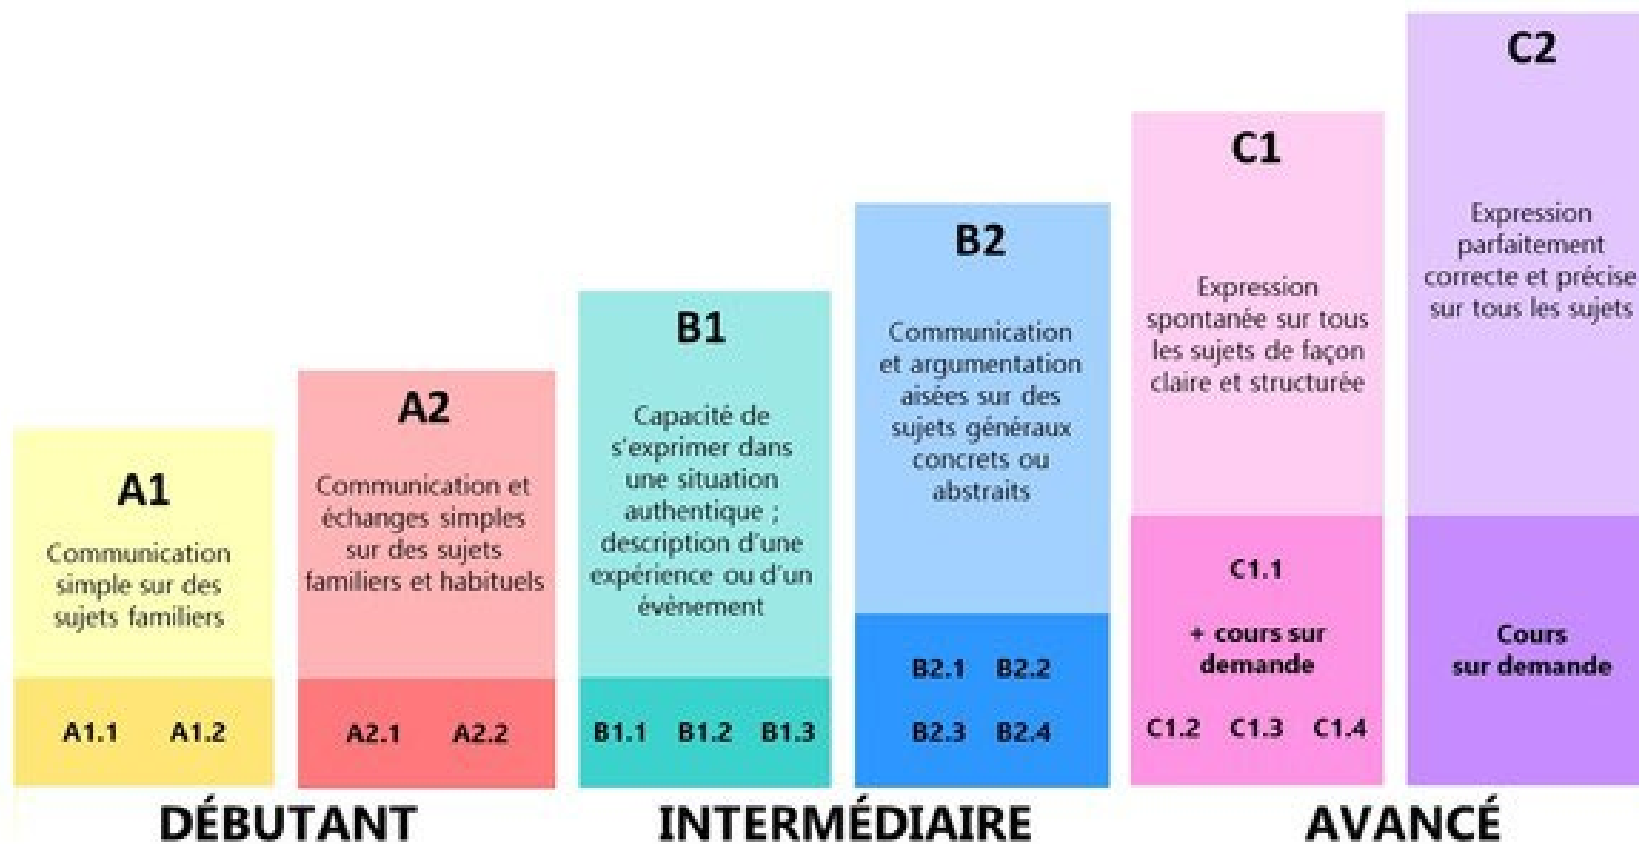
A1

Communication simple sur des sujets familiers

A1.1 A1.2

A2

Communication et échanges simples sur des sujets familiers et habituels

A2.1 A2.2

B1

Capacité de s'exprimer dans une situation authentique ; description d'une expérience ou d'un évènement

B1.1 B1.2 B1.3

B2

Communication et argumentation aisées sur des sujets généraux concrets ou abstraits

B2.1 B2.2

B2.3 B2.4

C1

Expression spontanée sur tous les sujets de façon claire et structurée

C1.1

+ cours sur demande

C1.2 C1.3 C1.4

C2

Expression parfaitement correcte et précise sur tous les sujets

Cours sur demande

DÉBUTANT

INTERMÉDIAIRE

AVANCÉ